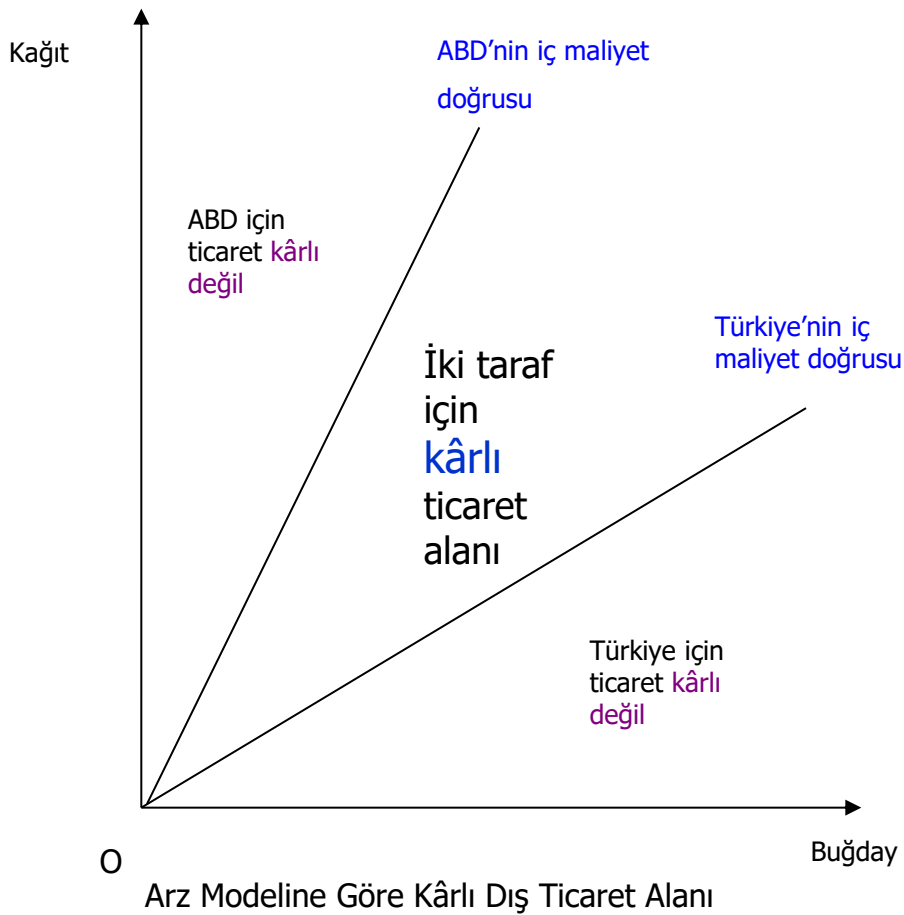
Kağıt

ABD'nin iç maliyet doğrusu

ABD için ticaret kârlı değil

Türkiye'nin iç maliyet doğrusu

İki taraf için kârlı ticaret alanı

Türkiye için ticaret kârlı değil

O

Buğday

Arz Modeline Göre Kârlı Dış Ticaret Alanı